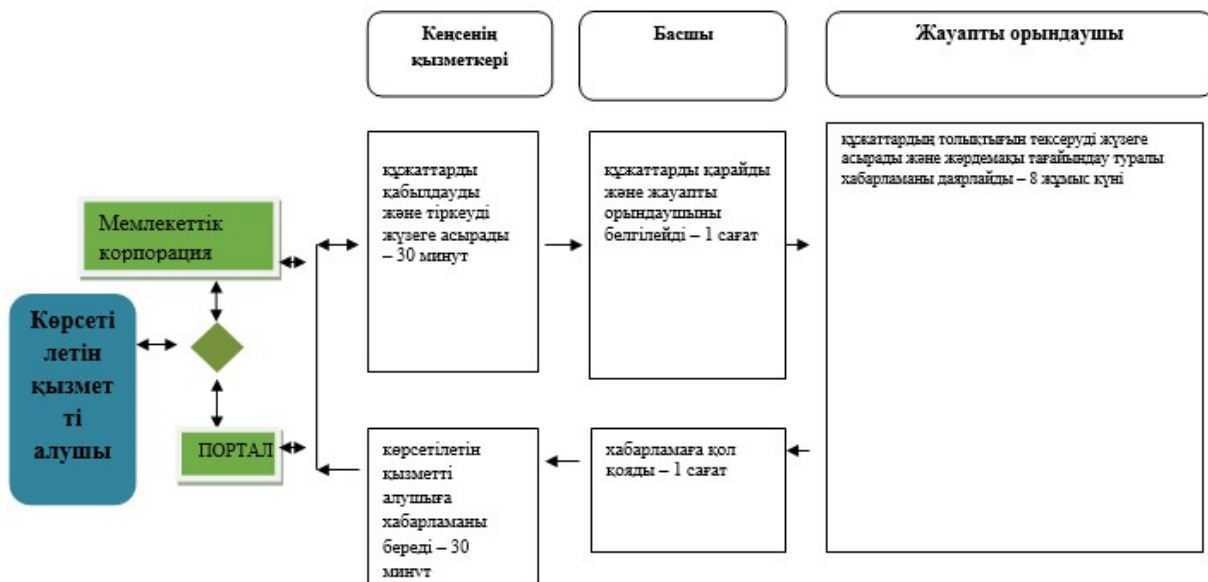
Кеңсенің қызметкері

Басшы

Жауапты орындаушы

құжаттарды қабылдауды және тіркеуді жүзеге асырады – 30 минут

құжаттарды қарайды және жауапты орындаушыны белгілейді – 1 сағат

құжаттардың толықтығын тексеруді жүзеге асырады және жәрдемақы тағайындау туралы хабарламаны даярлайды – 8 жұмыс күні

Мемлекеттік корпорация

Көрсетілетін қызметті алушы

ПОРТАЛ

көрсетілетін қызметті алушыға хабарламаны береді – 30 минут

хабарламаға қол қояды – 1 сағат